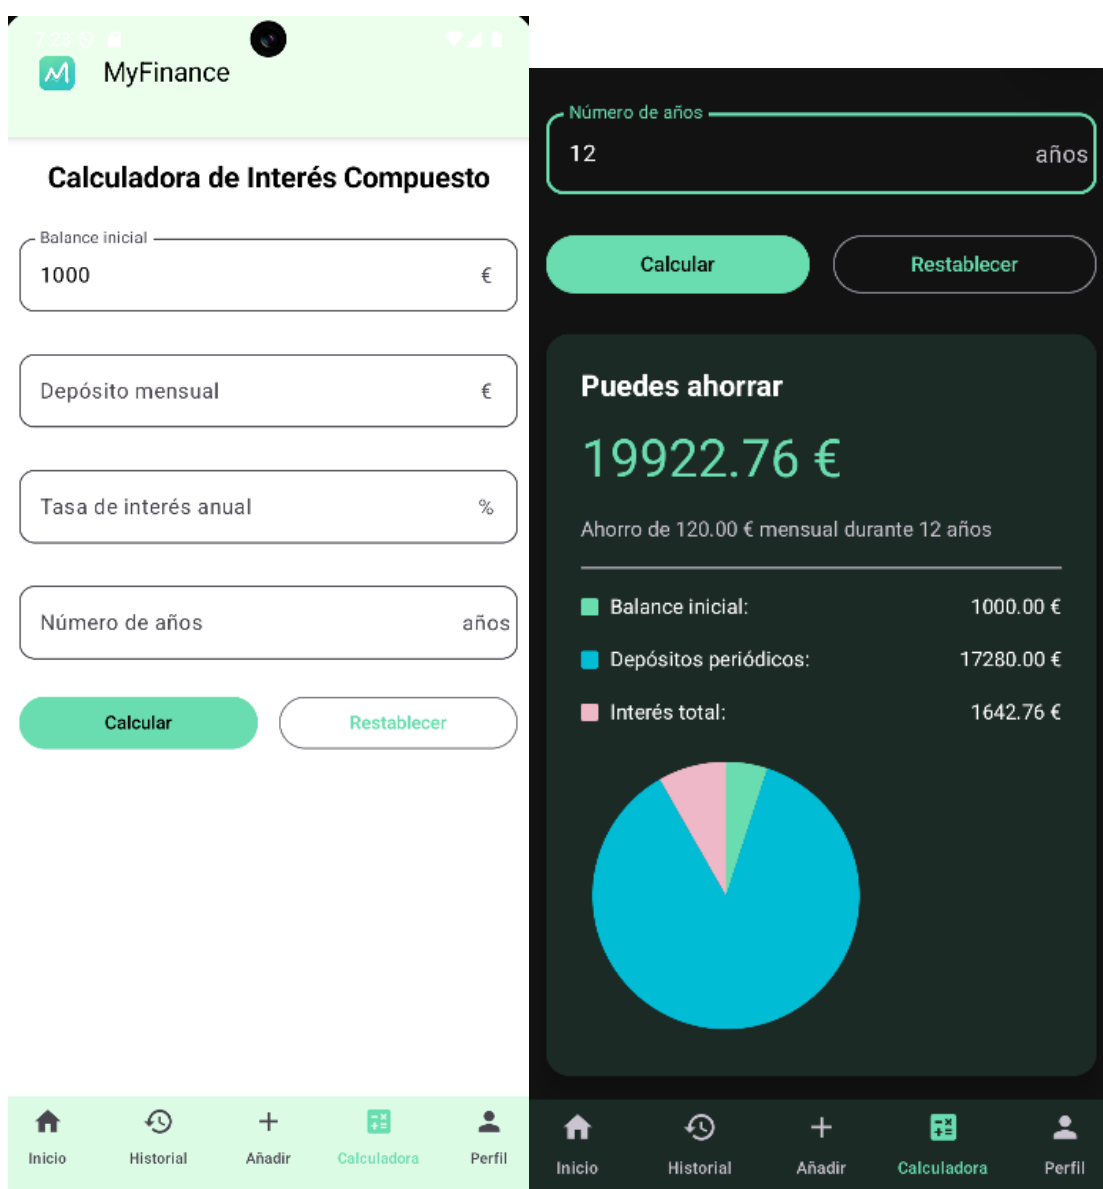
MyFinance

Calculadora de Interés Compuesto

Balance inicial
1000 €

Depósito mensual €

Tasa de interés anual %

Número de años años

Calcular
Restablecer

Inicio
Historial
Añadir
Calculadora
Perfil

Número de años
12 años

Calcular
Restablecer

Puedes ahorrar
19922.76 €
Ahorro de 120.00 € mensual durante 12 años

| | |
|---|---|
| Balance inicial: | 1000.00 € |
| Depósitos periódicos: | 17280.00 € |
| Interés total: | 1642.76 € |

Inicio
Historial
Añadir
Calculadora
Perfil